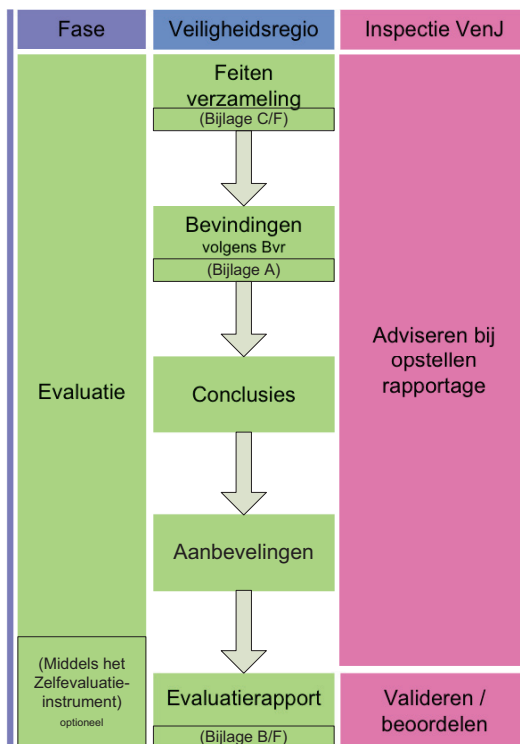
| Fase | Veiligheidsregio | Inspectie VenJ |
|---|---|---|
| Evaluatie | Feiten verzameling (Bijlage C/F) | Adviseren bij opstellen rapportage |
| | Bevindingen volgens Bvr (Bijlage A) | |
| | Conclusies | |
| | Aanbevelingen | |
| (Middels het Zelfevaluatie-instrument) optioneel | Evaluatierapport (Bijlage B/F) | Valideren / beoordelen |